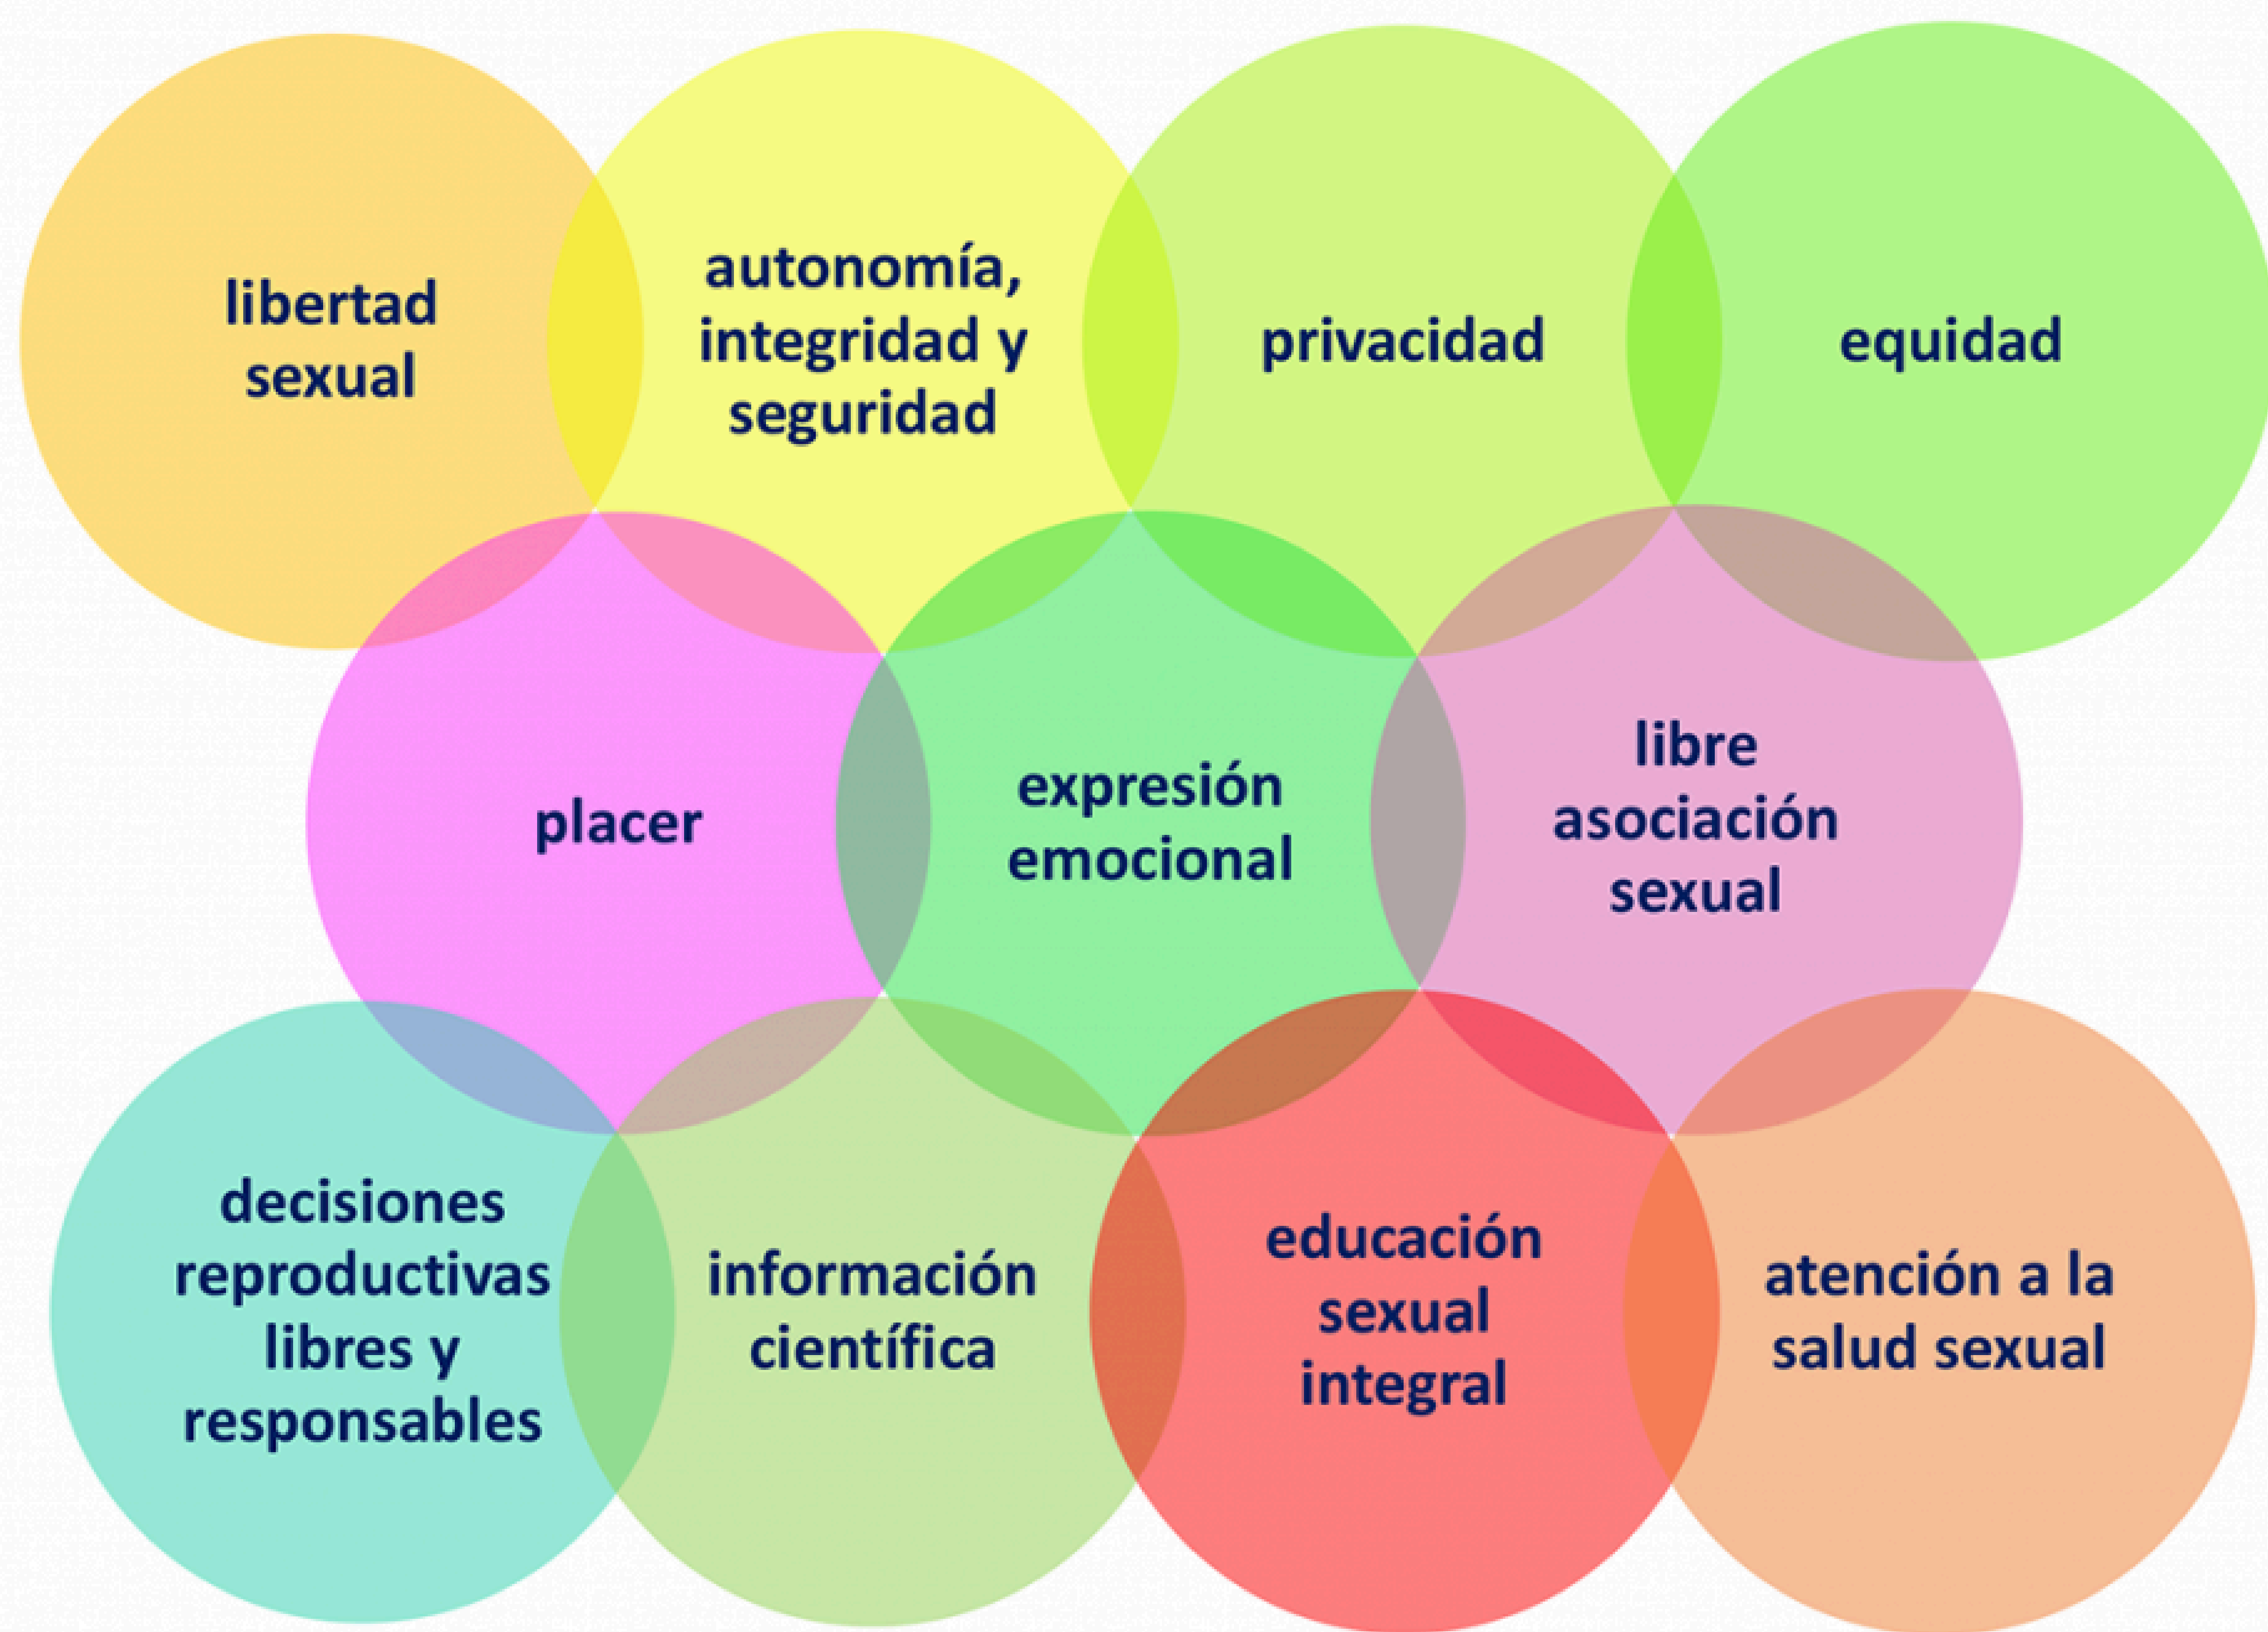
libertad sexual

autonomía, integridad y seguridad

privacidad

equidad

placer

expresión emocional

libre asociación sexual

decisiones reproductivas libres y responsables

información científica

educación sexual integral

atención a la salud sexual